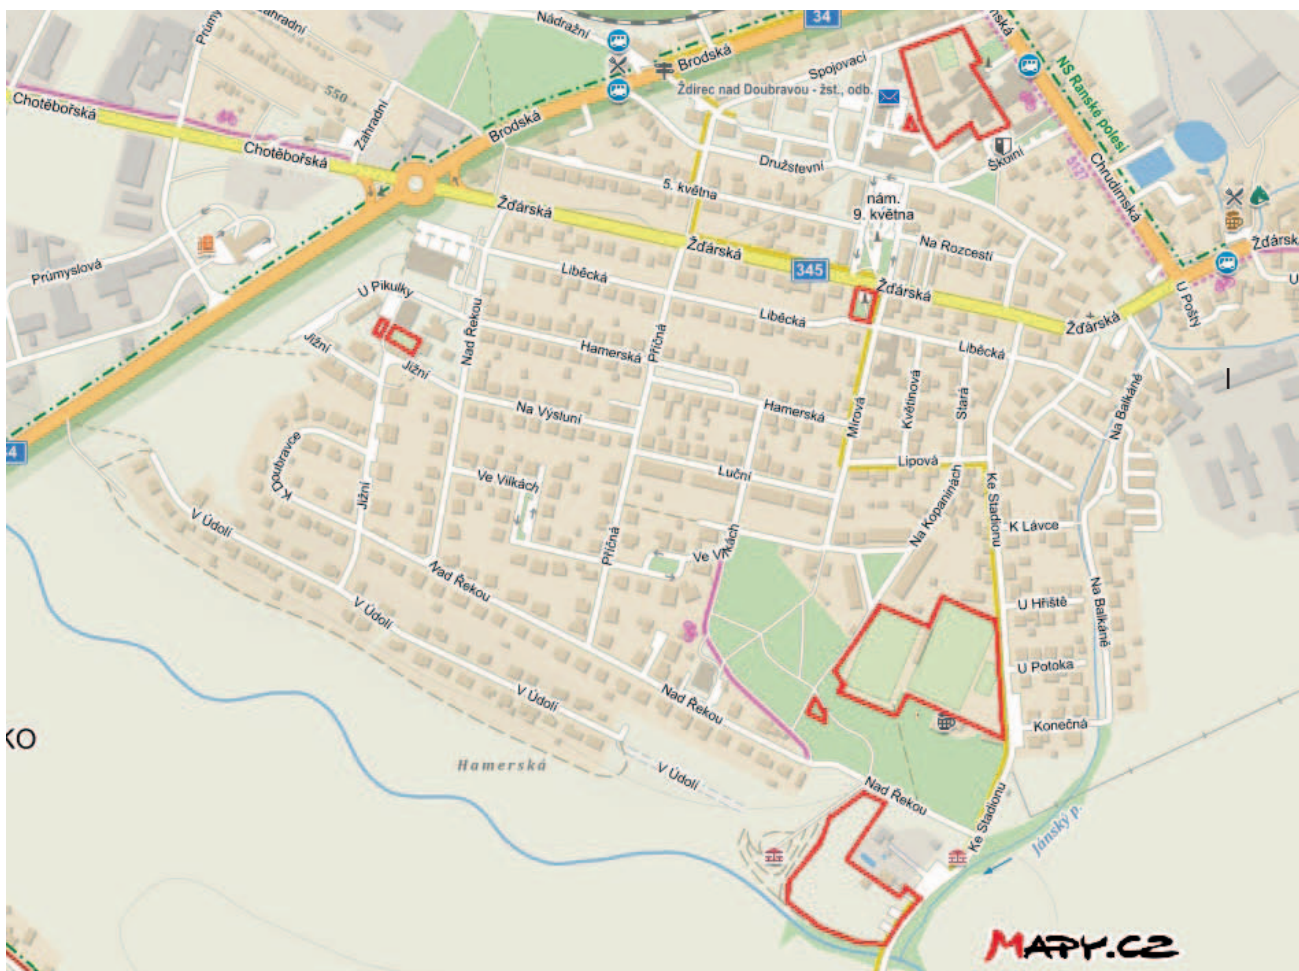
Průmy
Zahradní
Nádražní
34
Brodská
Žďírec nad Doubravou - žst., odb.
Spojovací
ská
NS Ranské polesí
Chotěbořská
550
Zahradní
Chotěbořská
Brodská
Družstevní
Školní
Chrudimská
5. května
nám. 9. května
Žďárská
Žďárská
Průmyslová
Žďárská
345
Na Rozcestí
Žďárská
Liběcká
Žďárská
U Pikulky
U Pošty
Liběcká
Jižní
Nad Řekou
Hamerská
Příčná
Liběcká
Jižní
Na Výsluní
Hamerská
Mírová
Květinová
Stará
Na Balkáně
Lipová
Luční
Ve Vilkách
K Doubravce
Jižní
Na Kopaninách
Ke Stadionu
K Lávce
V Údolí
Příčná
Ve Vilkách
Nad Řekou
U Hřiště
Na Balkáně
V Údolí
U Potoka
V Údolí
Nad Řekou
Konečná
KO
Hamerská
V Údolí
Nad Řekou
Jánský p.
Ke Stadionu
MAPY.CZ